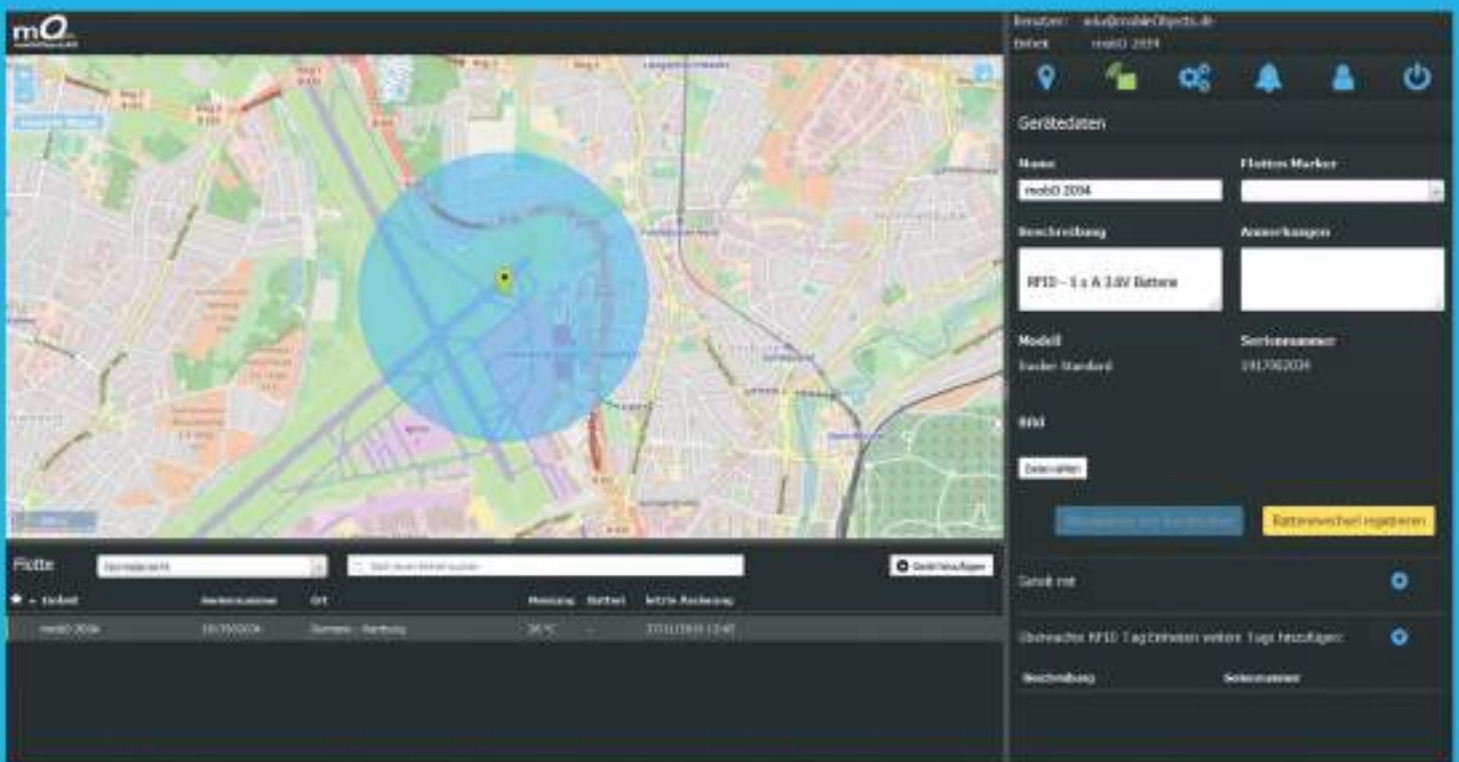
mO

Benutzer: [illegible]@mobileObjects.de
Einheit: mobO 2004

Gerätedaten

Name
mobO 2004

Flotten Marker

Beschreibung
RFID - 1 x A 3.6V Batterie

Anmerkungen

Modell
Sender Standard

Seriennummer
1917002004

Bild

Datei wählen

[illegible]

Batteriewechsel registrieren

Gerät mit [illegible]

Überwachte RFID Tag Einheiten weitere Tags hinzufügen:

Beschreibung
Seriennummer

Flotte
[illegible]
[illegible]
Gerät hinzufügen

Einheit | Seriennummer | Ort | Messung | Batterie | letzte Meldung
mobO 2004 | 1917002004 | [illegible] - Hamburg | 26°C | - | 27/11/2019 12:45